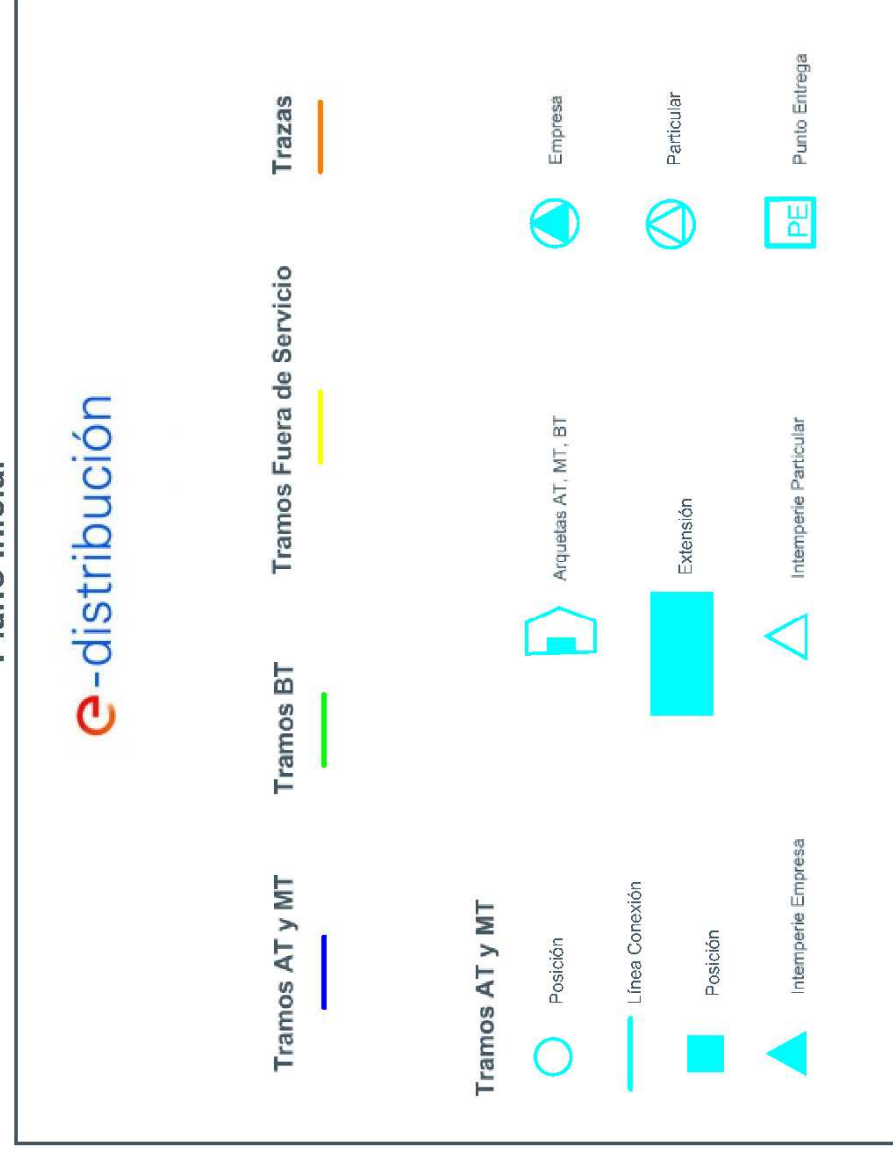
Plano Inicial

e-distribución

Tramos AT y MT

Tramos BT

Tramos Fuera de Servicio

Trazas

Tramos AT y MT

Posición

Línea Conexión

Posición

Intemperie Empresa

Arquetas AT, MT, BT

Extensión

Intemperie Particular

Empresa

Particular

PE

Punto Entrega